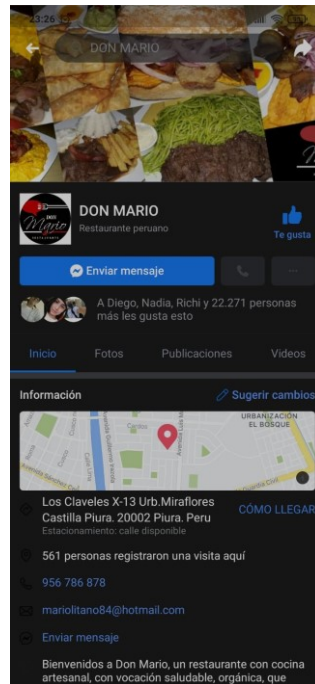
23:26

DON MARIO

DON MARIO
Restaurante peruano

Te gusta

Enviar mensaje

A Diego, Nadia, Richi y 22.271 personas más les gusta esto

Inicio Fotos Publicaciones Videos

Información

Sugerir cambios

URBANIZACIÓN EL BOSQUE

Los Claveles X-13 Urb.Miraflores Castilla Piura. 20002 Piura. Peru
Estacionamiento: calle disponible

CÓMO LLEGAR

561 personas registraron una visita aquí

956 786 878

mariolitano84@hotmail.com

Enviar mensaje

Bienvenidos a Don Mario, un restaurante con cocina artesanal, con vocación saludable, orgánica, que